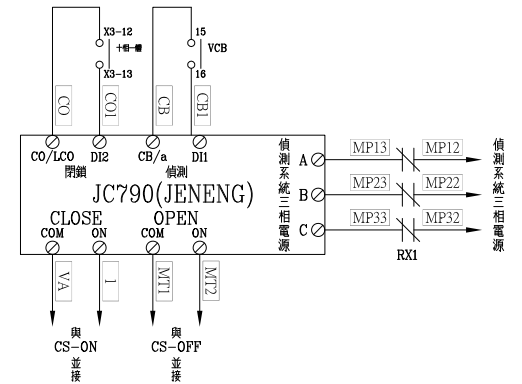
X3-12
X3-13
15
VCB
16
CO
CO1
CB
CB1
CO/LCO
DI2
CB/a
DI1
閉鎖
偵測
偵測系統三相電源
A
B
C
MP13
MP12
MP23
MP22
MP33
MP32
RX1
偵測系統三相電源
JC790(JENENG)
CLOSE
OPEN
COM
ON
COM
ON
VA
1
MT1
MT2
與
CS-ON
並接
與
CS-OFF
並接